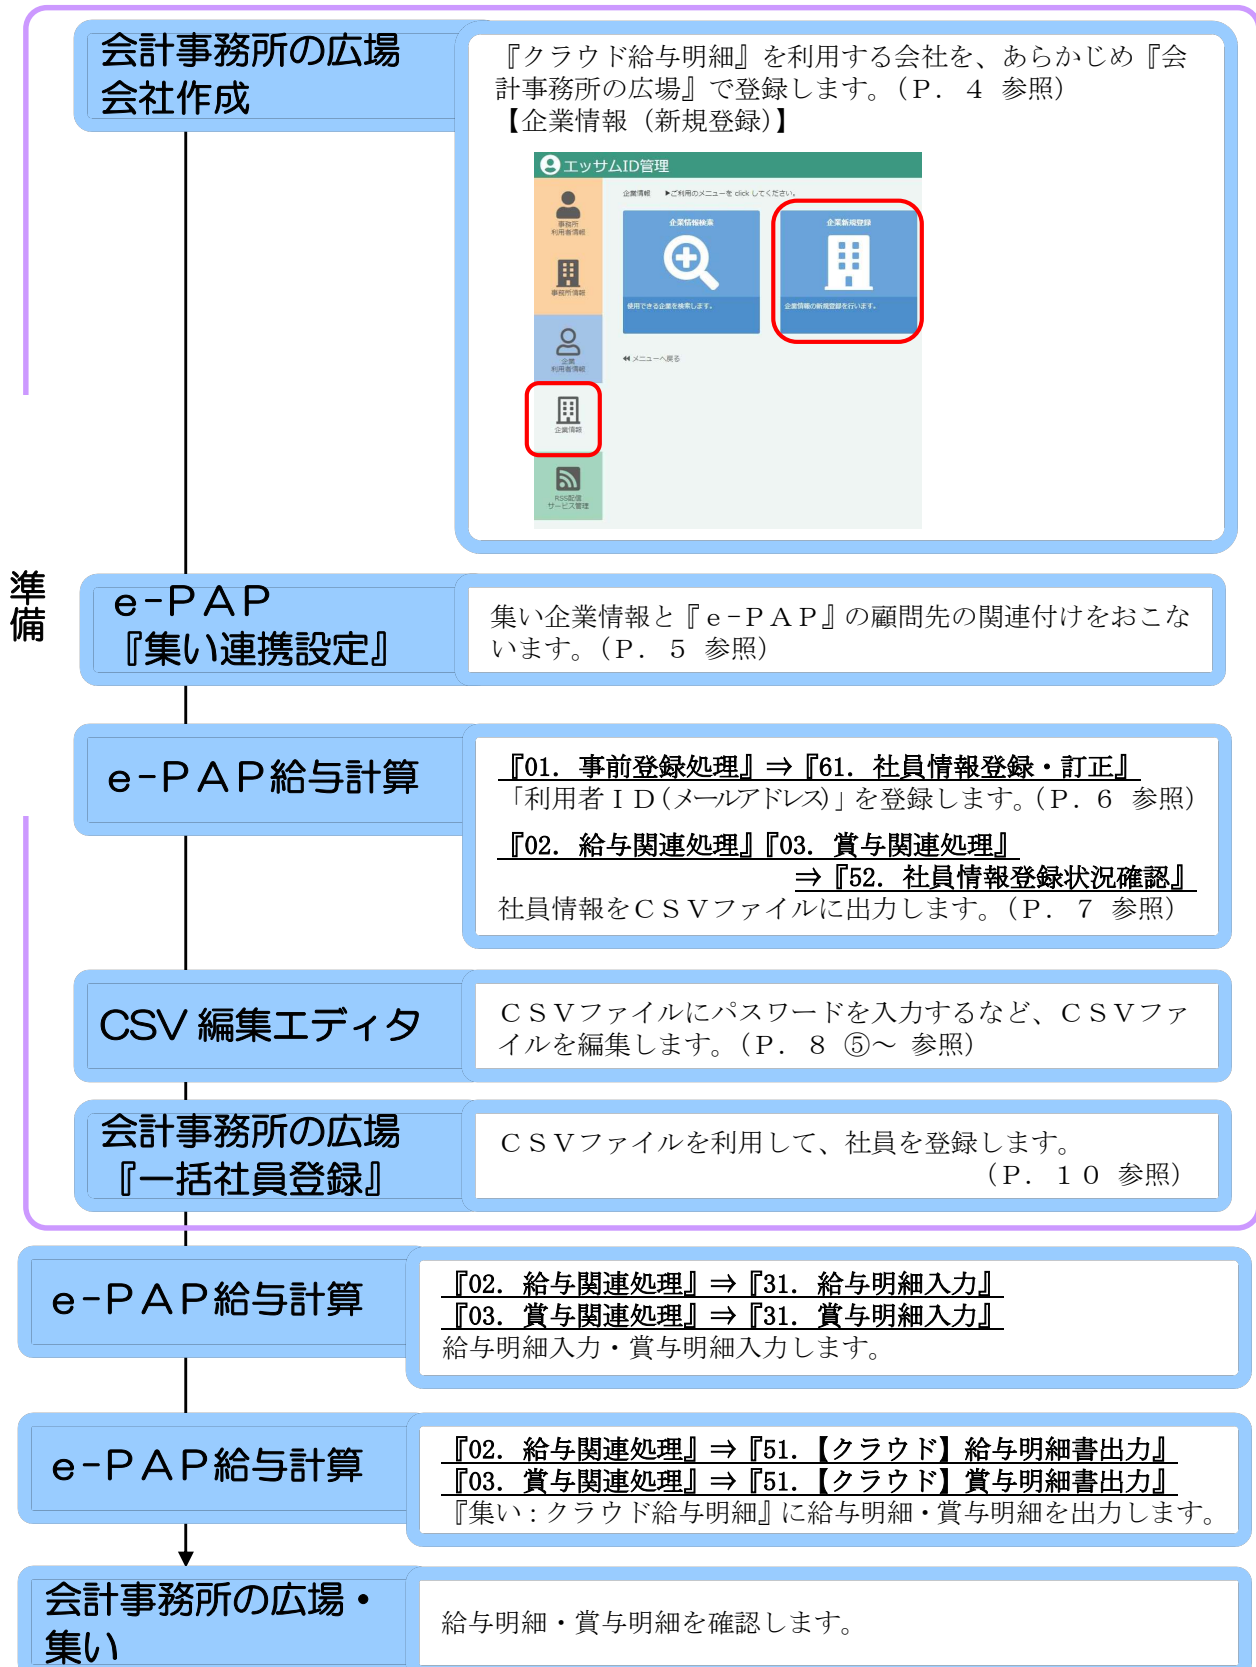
会計事務所の広場
会社作成

『クラウド給与明細』を利用する会社を、あらかじめ『会計事務所の広場』で登録します。（P． 4 参照）
【企業情報（新規登録）】

エッサムID管理

企業情報 ▶ご利用のメニューを click してください。

事務所利用者情報

事務所情報

企業利用者情報

企業情報

RSS配信サービス管理

企業情報検索

使用できる企業を検索します。

企業新規登録

企業情報の新規登録を行います。

メニューへ戻る

準備

e-PAP
『集い連携設定』

集い企業情報と『e-PAP』の顧問先の関連付けをおこないます。（P． 5 参照）

e-PAP給与計算

『01．事前登録処理』⇒『61．社員情報登録・訂正』
「利用者ＩＤ(メールアドレス)」を登録します。（P． 6 参照）
『02．給与関連処理』『03．賞与関連処理』
⇒『52．社員情報登録状況確認』
社員情報をＣＳＶファイルに出力します。（P． 7 参照）

CSV 編集エディタ

ＣＳＶファイルにパスワードを入力するなど、ＣＳＶファイルを編集します。（P． 8 ⑤～ 参照）

会計事務所の広場
『一括社員登録』

ＣＳＶファイルを利用して、社員を登録します。
（P． １０ 参照）

e-PAP給与計算

『02．給与関連処理』⇒『31．給与明細入力』
『03．賞与関連処理』⇒『31．賞与明細入力』
給与明細入力・賞与明細入力します。

e-PAP給与計算

『02．給与関連処理』⇒『51．【クラウド】給与明細書出力』
『03．賞与関連処理』⇒『51．【クラウド】賞与明細書出力』
『集い：クラウド給与明細』に給与明細・賞与明細を出力します。

会計事務所の広場・
集い

給与明細・賞与明細を確認します。